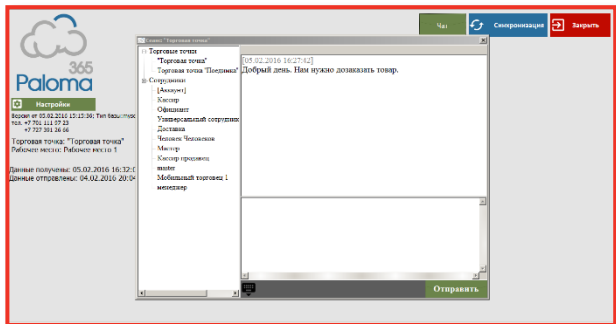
Paloma 365

Настройки

Версия от 05.02.2016 13:13:36; Тип базы: mysql
тел. +7 701 111 07 23
+7 727 301 26 56

Торговая точка: "Торговая точка"
Рабочее место: Рабочее место 1

Данные получены: 05.02.2016 16:32:0
Данные отправлены: 04.02.2016 20:0

Чат
Синхронизация
Закрыть

Клиент "Торговая точка"

Торговые точки
"Торговая точка"
Торговая точка "Подвинка"
Сотрудники
[Аккаунт]
Кассир
Официант
Универсальный сотрудник
Доставка
Человек Человеков
Мастер
Кассир продавец
master
Мобильный торговец 1
менеджер

[05.02.2016 16:27:42]
Добрый день. Нам нужно дозаказать товар.

Отправить